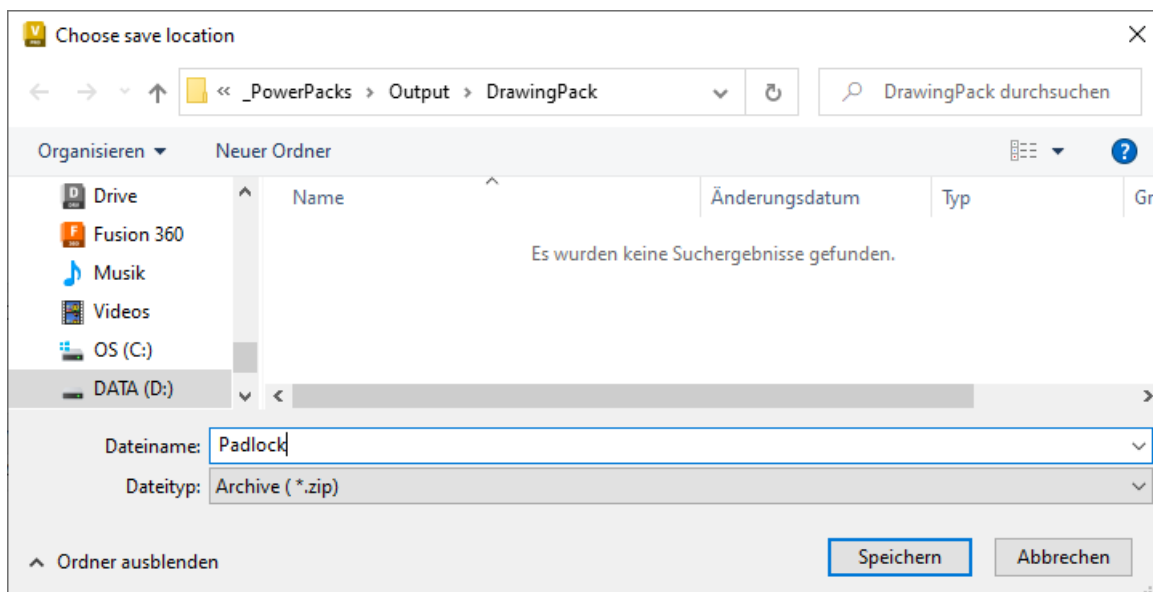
Choose save location

« _PowerPacks › Output › DrawingPack

DrawingPack durchsuchen

Organisieren ▾ Neuer Ordner

Drive
Fusion 360
Musik
Videos
OS (C:)
DATA (D:)

Name Änderungsdatum Typ Gr

Es wurden keine Suchergebnisse gefunden.

Dateiname: Padlock

Dateityp: Archive ( *.zip)

Ordner ausblenden

Speichern Abbrechen